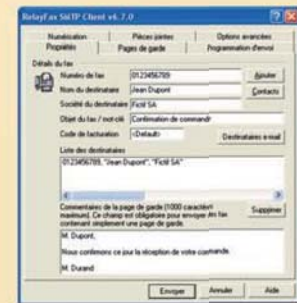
RelayFax SMTP Client v6.7.0

Numérisation | Pièces jointes | Options avancées
Propriétés | Pages de garde | Programmation d'envoi

Détails du fax

Numéro de fax: 0123456789
Ajouter
Nom du destinataire: Jean Dupont
Contacts
Société du destinataire: Fictif SA
Objet du fax / mot-clé: Confirmation de commande
Code de facturation: <Défaut>
Destinataires e-mail

Liste des destinataires
0123456789, "Jean Dupont", "Fictif SA"

Commentaires de la page de garde (1000 caractères maximum). Ce champ est obligatoire pour envoyer un fax contenant simplement une page de garde.
Supprimer

M. Dupont,

Nous confirmons ce jour la réception de votre commande.

M. Durand

Envoyer | Annuler | Aide